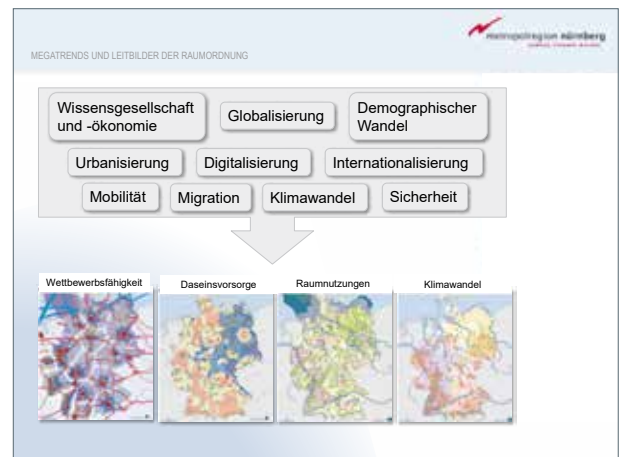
Metropolregion nürnberg
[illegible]

MEGATRENDS UND LEITBILDER DER RAUMORDNUNG

Wissensgesellschaft und -ökonomie

Globalisierung

Demographischer Wandel

Urbanisierung

Digitalisierung

Internationalisierung

Mobilität

Migration

Klimawandel

Sicherheit

Wettbewerbsfähigkeit

Daseinsvorsorge

Raumnutzungen

Klimawandel